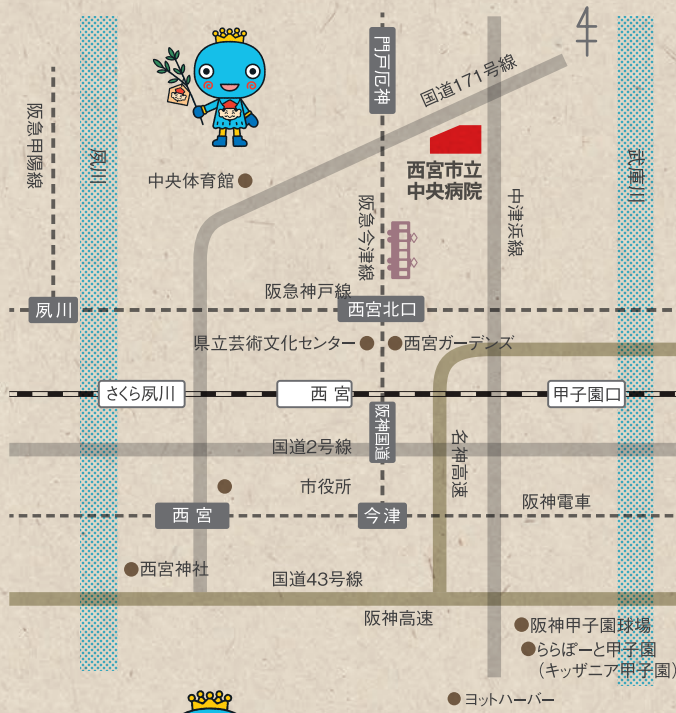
門戸厄神

国道171号線

阪急甲陽線

夙川

中央体育館

西宮市立
中央病院

阪急今津線

中津浜線

武庫川

阪急神戸線

夙川

西宮北口

県立芸術文化センター

西宮ガーデンズ

さくら夙川

西宮

甲子園口

阪神国道

名神高速

国道2号線

市役所

阪神電車

西宮

今津

西宮神社

国道43号線

阪神高速

阪神甲子園球場

ららぽーと甲子園
（キッザニア甲子園）

ヨットハーバー